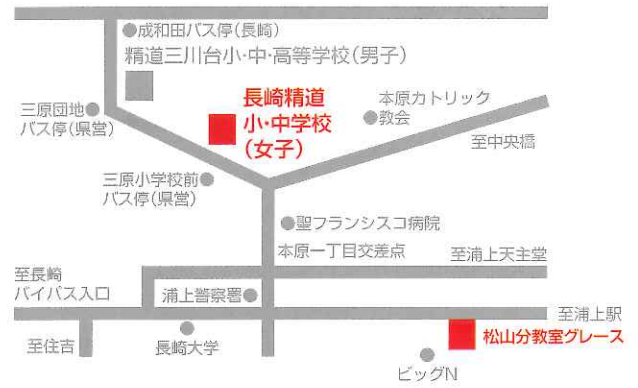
成和田バス停(長崎)

精道三川台小･中･高等学校(男子)

長崎精道
小･中学校
(女子)

本原カトリック
教会

三原団地
バス停(県営)

至中央橋

三原小学校前
バス停(県営)

聖フランシスコ病院

本原一丁目交差点

至浦上天主堂

至長崎
バイパス入口

浦上警察署

至浦上駅

至住吉

長崎大学

松山分教室グレース

ビッグN